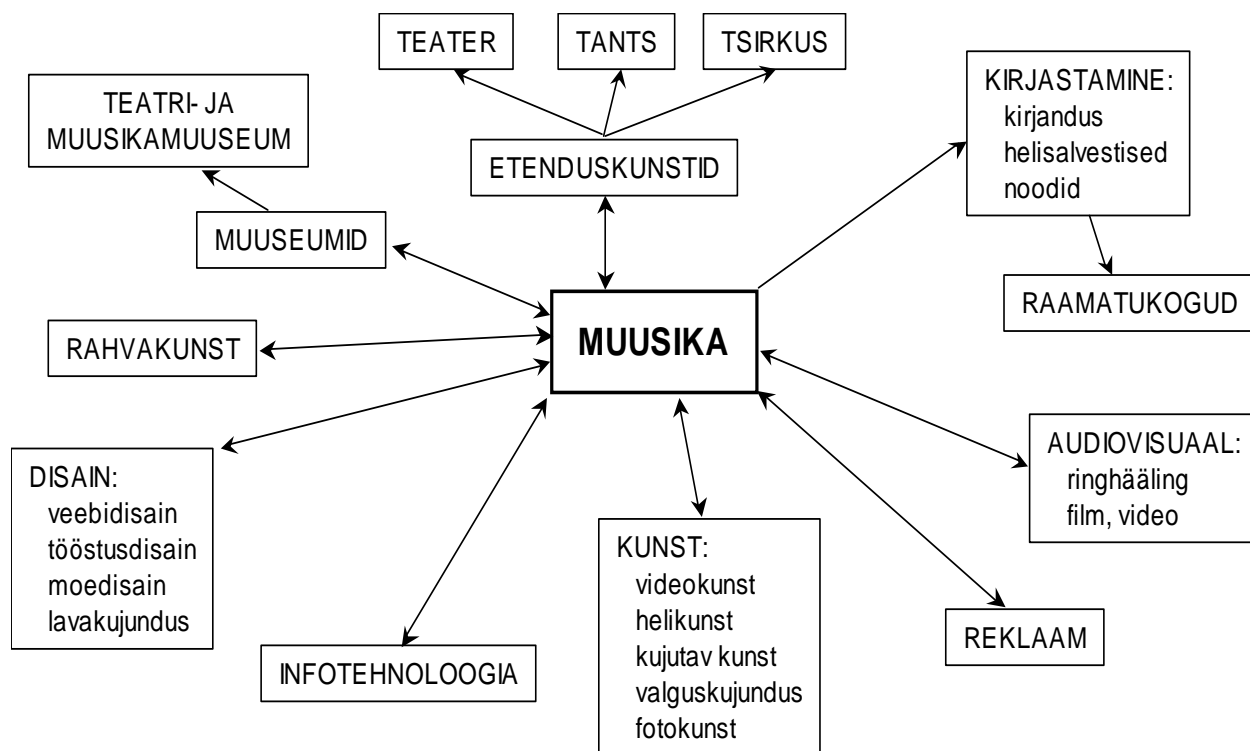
TEATER

TANTS

TSIRKUS

TEATRI- JA MUUSIKAMUUSEUM

ETENDUSKUNSTID

KIRJASTAMINE:
kirjandus
helisalvestised
noodid

MUUSEUMID

RAAMATUKOGUD

RAHVAKUNST

MUUSIKA

AUDIOVISUAAL:
ringhääling
film, video

DISAIN:
veebidisain
tööstusdisain
moedisain
lavakujundus

KUNST:
videokunst
helikunst
kujutav kunst
valguskujundus
fotokunst

REKLAAM

INFOTEHNOLOOGIA